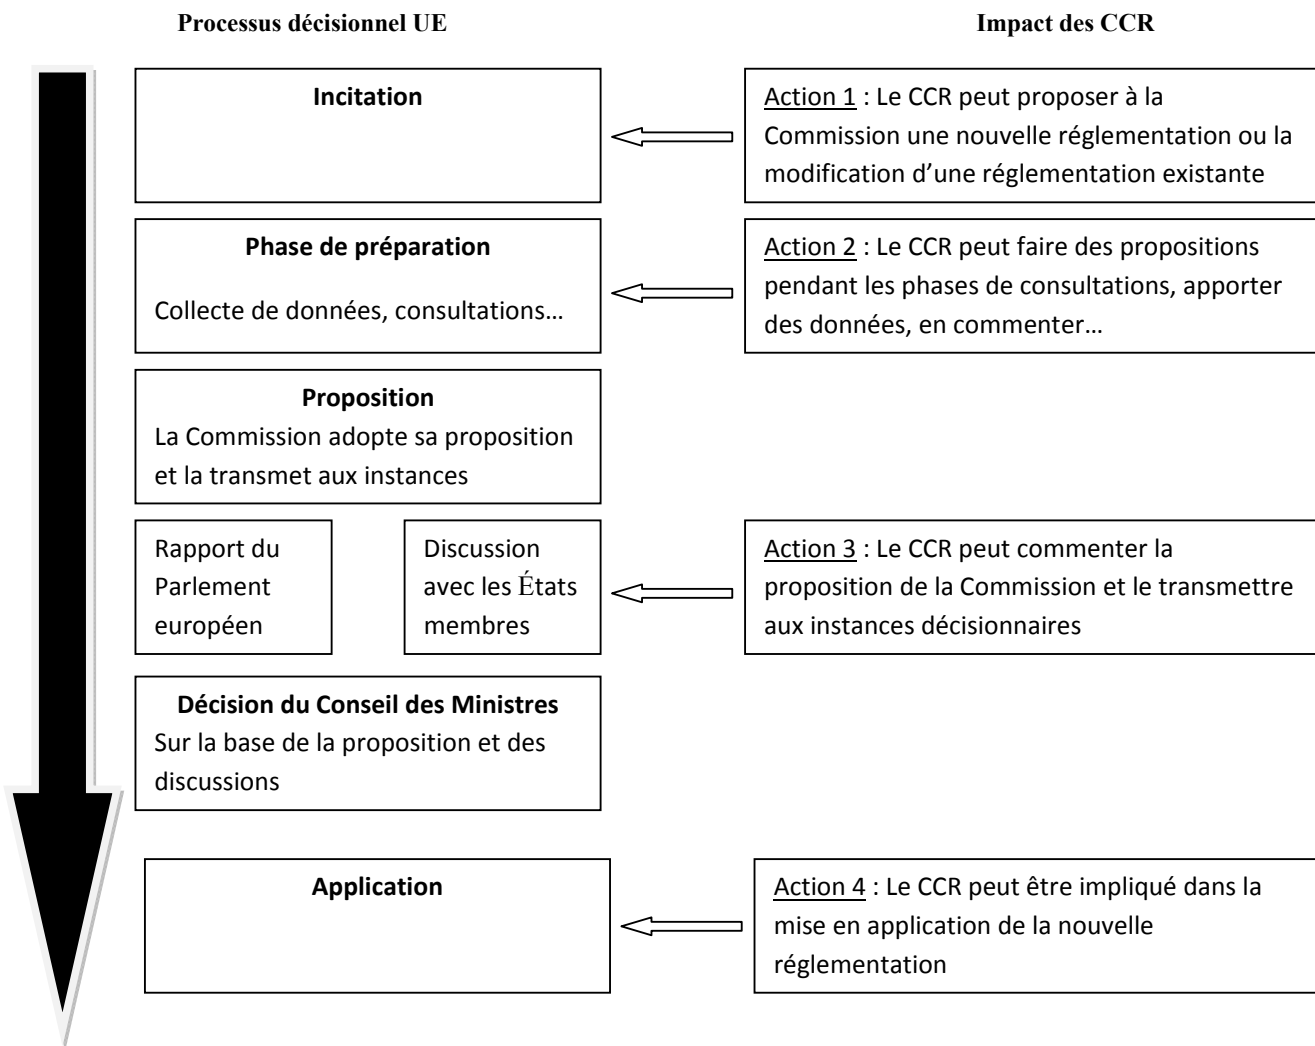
Processus décisionnel UE

Impact des CCR

Incitation

Action 1 : Le CCR peut proposer à la Commission une nouvelle réglementation ou la modification d'une réglementation existante

Phase de préparation

Collecte de données, consultations…

Action 2 : Le CCR peut faire des propositions pendant les phases de consultations, apporter des données, en commenter…

Proposition

La Commission adopte sa proposition et la transmet aux instances

Rapport du Parlement européen

Discussion avec les États membres

Action 3 : Le CCR peut commenter la proposition de la Commission et le transmettre aux instances décisionnaires

Décision du Conseil des Ministres

Sur la base de la proposition et des discussions

Application

Action 4 : Le CCR peut être impliqué dans la mise en application de la nouvelle réglementation